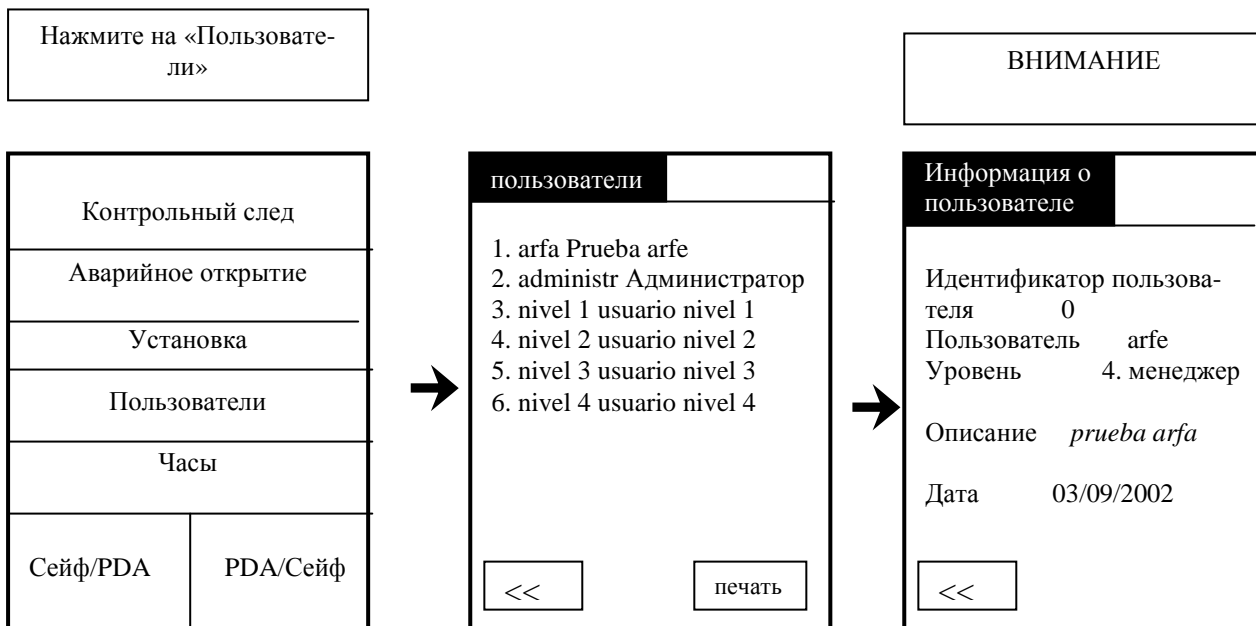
Нажмите на «Пользователи»

ВНИМАНИЕ

Контрольный след

Аварийное открытие

Установка

Пользователи

Часы

Сейф/PDA

PDA/Сейф

пользователи

1. arfa Prueba arfe
2. administr Администратор
3. nivel 1 usuario nivel 1
4. nivel 2 usuario nivel 2
5. nivel 3 usuario nivel 3
6. nivel 4 usuario nivel 4

<<

печать

Информация о пользователе

Идентификатор пользователя 0
Пользователь arfe
Уровень 4. менеджер

Описание *prueba arfa*

Дата 03/09/2002

<<